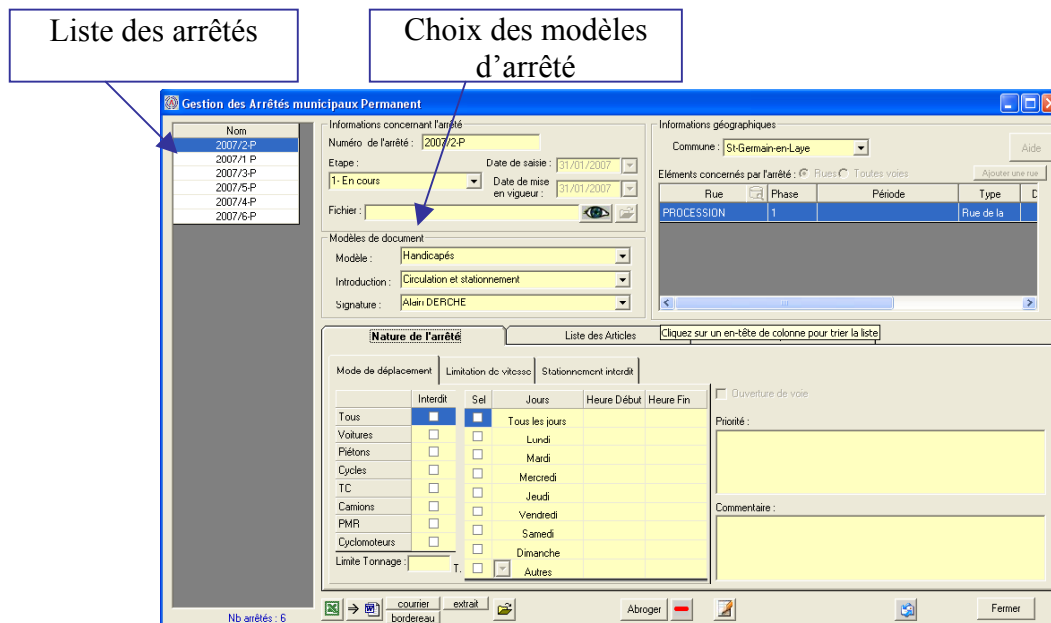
Liste des arrêtés

Choix des modèles d'arrêté

Gestion des Arrêtés municipaux Permanent

| Nom |
|---|
| 2007/2-P |
| 2007/1 P |
| 2007/3-P |
| 2007/5-P |
| 2007/4-P |
| 2007/6-P |

Nb arrêtés : 6

Informations concernant l'arrêté
Numéro de l'arrêté : 2007/2-P
Etape :
1- En cours
Date de saisie : 31/01/2007
Date de mise en vigueur : 31/01/2007
Fichier :

Modèles de document
Modèle : Handicapés
Introduction : Circulation et stationnement
Signature : Alain DERCHE

Informations géographiques
Commune : St-Germain-en-Laye
Aide
Eléments concernés par l'arrêté : Rues Toutes voies
Ajouter une rue

| Rue | | Phase | Période | Type | D |
|---|---|---|---|---|---|
| PROCESSION | | 1 | | Rue de la | |

Nature de l'arrêté
Liste des Articles
Cliquez sur un en-tête de colonne pour trier la liste

Mode de déplacement
Limitation de vitesse
Stationnement interdit

| | Interdit |
|---|---|
| Tous | |
| Voitures | |
| Piétons | |
| Cycles | |
| TC | |
| Camions | |
| PMR | |
| Cyclomoteurs | |

Limite Tonnage : T.

| Sel | Jours | Heure Début | Heure Fin |
|---|---|---|---|
| | Tous les jours | | |
| | Lundi | | |
| | Mardi | | |
| | Mercredi | | |
| | Jeudi | | |
| | Vendredi | | |
| | Samedi | | |
| | Dimanche | | |
| | Autres | | |

Ouverture de voie
Priorité :
Commentaire :

courrier
bordereau
extrait
Abroger
Fermer